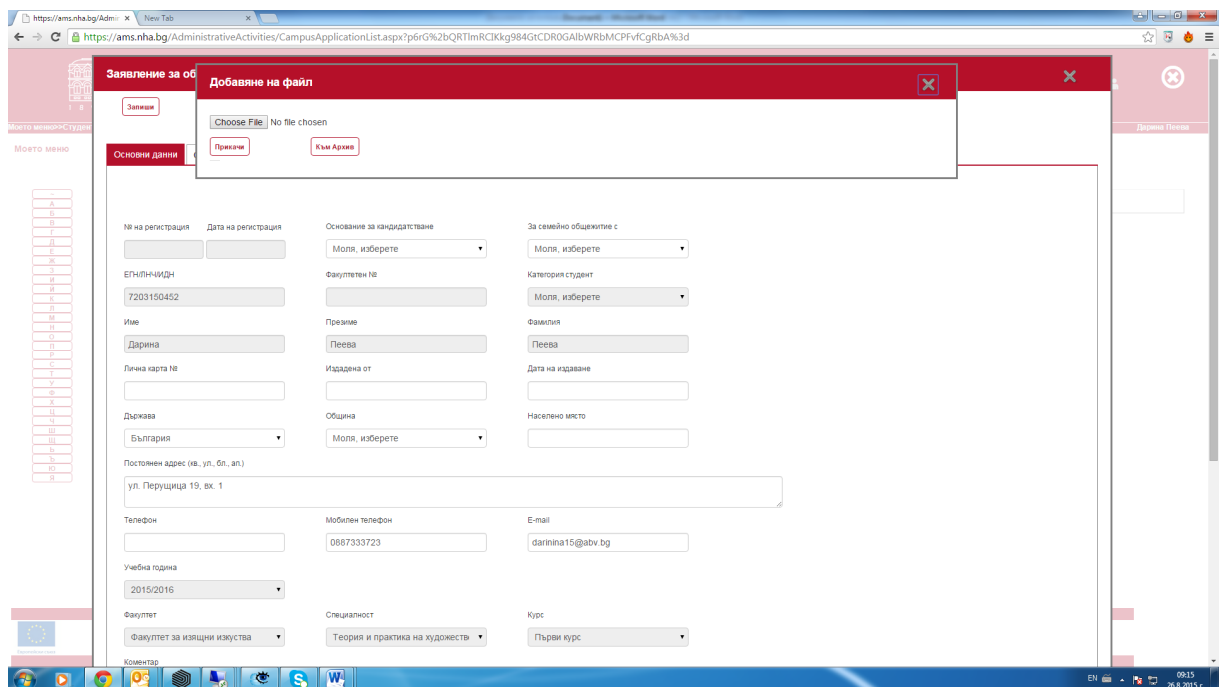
https://ams.nha.bg/Admin ×
New Tab ×
https://ams.nha.bg/AdministrativeActivities/CampusApplicationList.aspx?p6rG%2bQRTlmRCIKkg984GtCDR0GAlbWRbMCPFvfCgRbA%3d

Заявление за об
Запиши
Моето меню>Студен
Моето меню
Основни данни

Добавяне на файл
Choose File No file chosen
Прикачи
Към Архив

Дарина Пеева

А
Б
В
Г
Д
Е
Ж
З
И
К
Л
М
Н
О
П
Р
С
Т
У
Ф
Х
Ц
Ч
Ш
Щ
Ь
Ъ
Ю
Я

№ на регистрация
Дата на регистрация
Основание за кандидатстване
Моля, изберете
За семейно общежитие с
Моля, изберете
ЕГН/ЛНЧ/ИДН
7203150452
Факултетен №
Категория студент
Моля, изберете
Име
Дарина
Презиме
Пеева
Фамилия
Пеева
Лична карта №
Издадена от
Дата на издаване
Държава
България
Община
Моля, изберете
Населено място
Постоянен адрес (кв., ул., бл., ап.)
ул. Перущица 19, вх. 1
Телефон
Мобилен телефон
0887333723
E-mail
darinina15@abv.bg
Учебна година
2015/2016
Факултет
Факултет за изящни изкуства
Специалност
Теория и практика на художестве
Курс
Първи курс
Коментар

EN
09:15
26.8.2015 г.